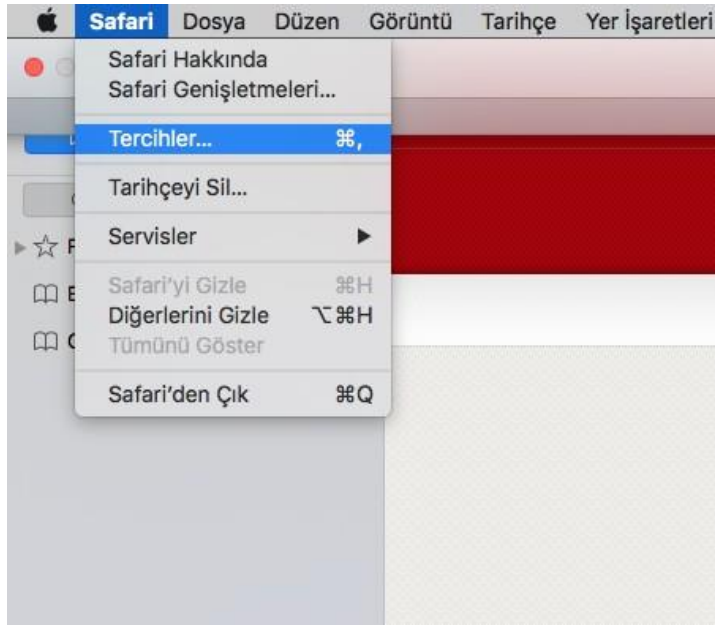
Safari Dosya Düzen Görüntü Tarihçe Yer İşaretleri

Safari Hakkında
Safari Genişletmeleri...

Tercihler... ⌘,

Tarihçeyi Sil...

Servisler ▶

Safari'yi Gizle ⌘H
Diğerlerini Gizle ⌥⌘H
Tümünü Göster

Safari'den Çık ⌘Q

F
E
C